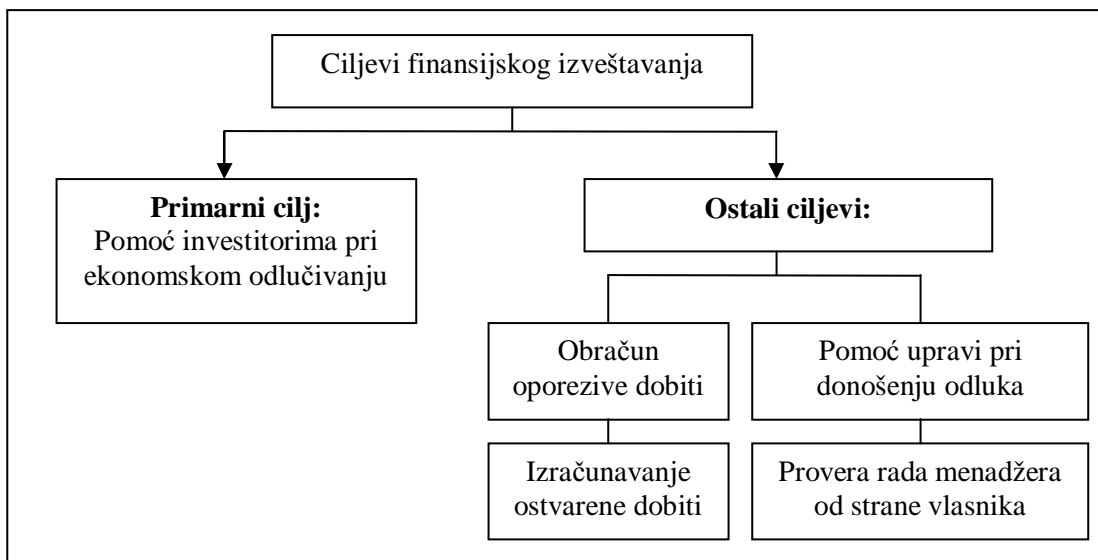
Ciljevi finansijskog izveštavanja

**Primarni cilj:**
Pomoć investitorima pri ekonomskom odlučivanju

**Ostali ciljevi:**

Obračun oporezive dobiti

Pomoć upravi pri donošenju odluka

Izračunavanje ostvarene dobiti

Provera rada menadžera od strane vlasnika